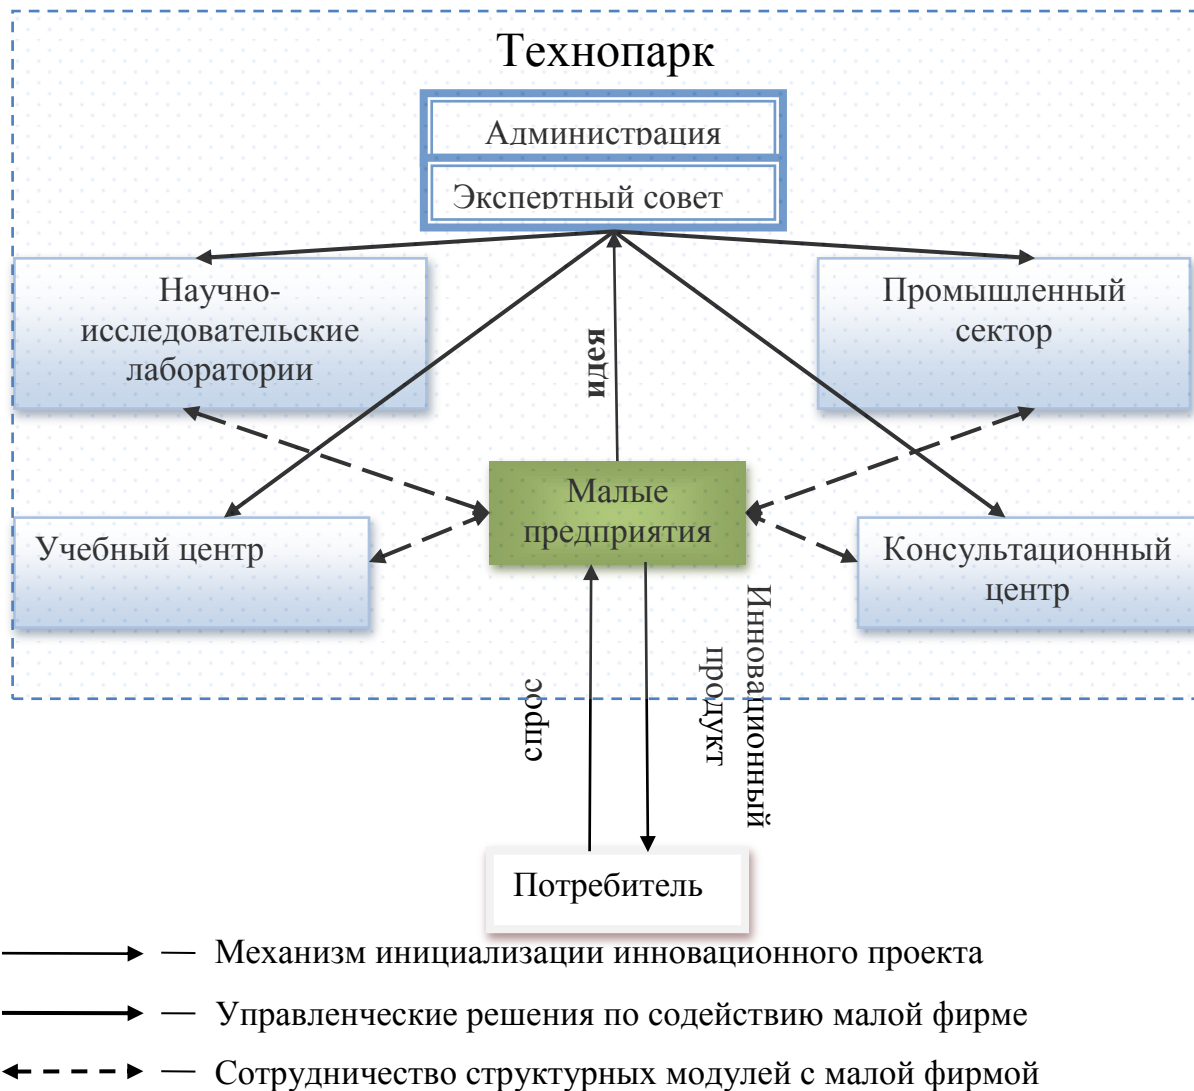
Технопарк

Администрация

Экспертный совет

Научно-исследовательские лаборатории

Промышленный сектор

идея

Малые предприятия

Учебный центр

Консультационный центр

спрос

Инновационный продукт

Потребитель

— Механизм инициализации инновационного проекта

— Управленческие решения по содействию малой фирме

— Сотрудничество структурных модулей с малой фирмой